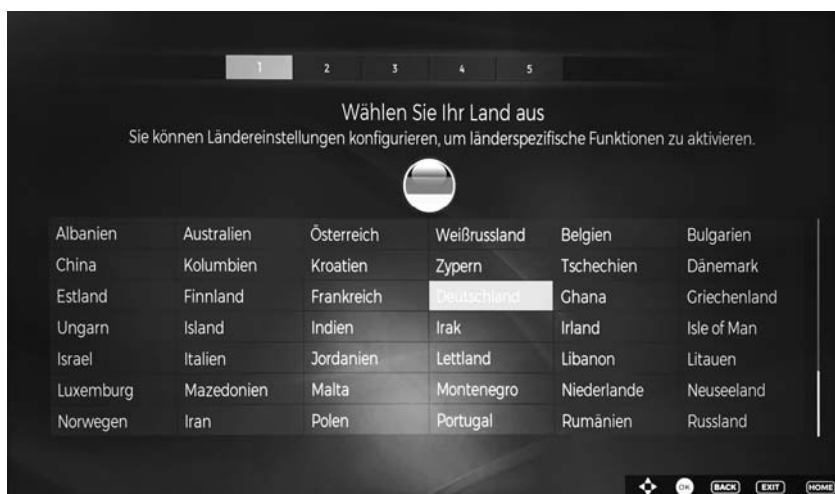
1 2 3 4 5

Wählen Sie Ihr Land aus
Sie können Ländereinstellungen konfigurieren, um länderspezifische Funktionen zu aktivieren.

| | | | | | |
|---|---|---|---|---|---|
| Albanien | Australien | Österreich | Weißrussland | Belgien | Bulgarien |
| China | Kolumbien | Kroatien | Zypern | Tschechien | Dänemark |
| Estland | Finnland | Frankreich | Deutschland | Ghana | Griechenland |
| Ungarn | Island | Indien | Irak | Irland | Isle of Man |
| Israel | Italien | Jordanien | Lettland | Libanon | Litauen |
| Luxemburg | Mazedonien | Malta | Montenegro | Niederlande | Neuseeland |
| Norwegen | Iran | Polen | Portugal | Rumänien | Russland |

OK BACK EXIT HOME